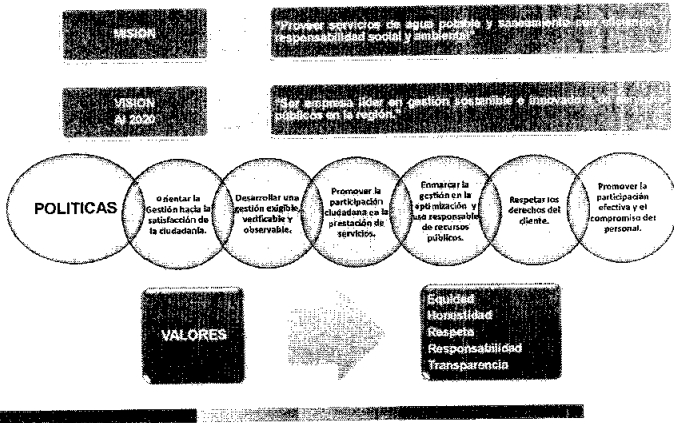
MISION

"Proveer servicios de agua potable y saneamiento con eficiencia, responsabilidad social y ambiental"

VISION Al 2020

"Ser empresa líder en gestión sostenible e innovadora de servicios públicos en la región."

POLITICAS

Orientar la Gestión hacia la satisfacción de la ciudadanía.

Desarrollar una gestión exigible, verificable y observable.

Promover la participación ciudadana en la prestación de servicios.

Enmarcar la gestión en la optimización y uso responsable de recursos públicos.

Respetar los derechos del cliente.

Promover la participación efectiva y el compromiso del personal.

VALORES

Equidad
Honestidad
Respeto
Responsabilidad
Transparencia